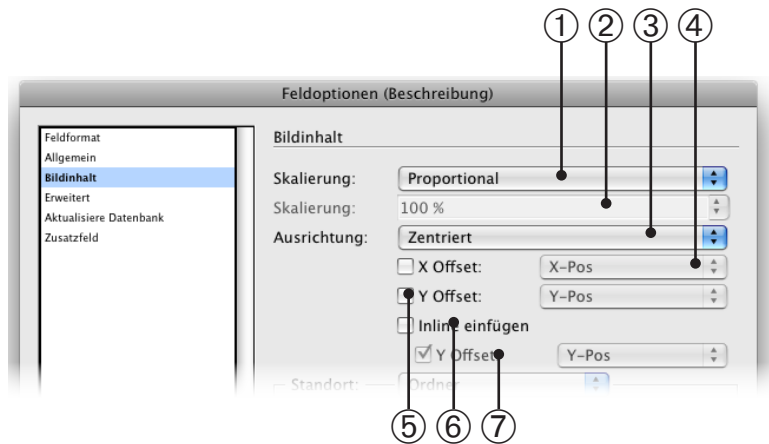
① ② ③ ④

Feldoptionen (Beschreibung)

Feldformat
Allgemein
Bildinhalt
Erweitert
Aktualisiere Datenbank
Zusatzfeld

Bildinhalt

Skalierung: Proportional
Skalierung: 100 %
Ausrichtung: Zentriert
X Offset: X-Pos
Y Offset: Y-Pos
Inline einfügen
Y Offset Y-Pos
Standort: Ordner

⑤ ⑥ ⑦